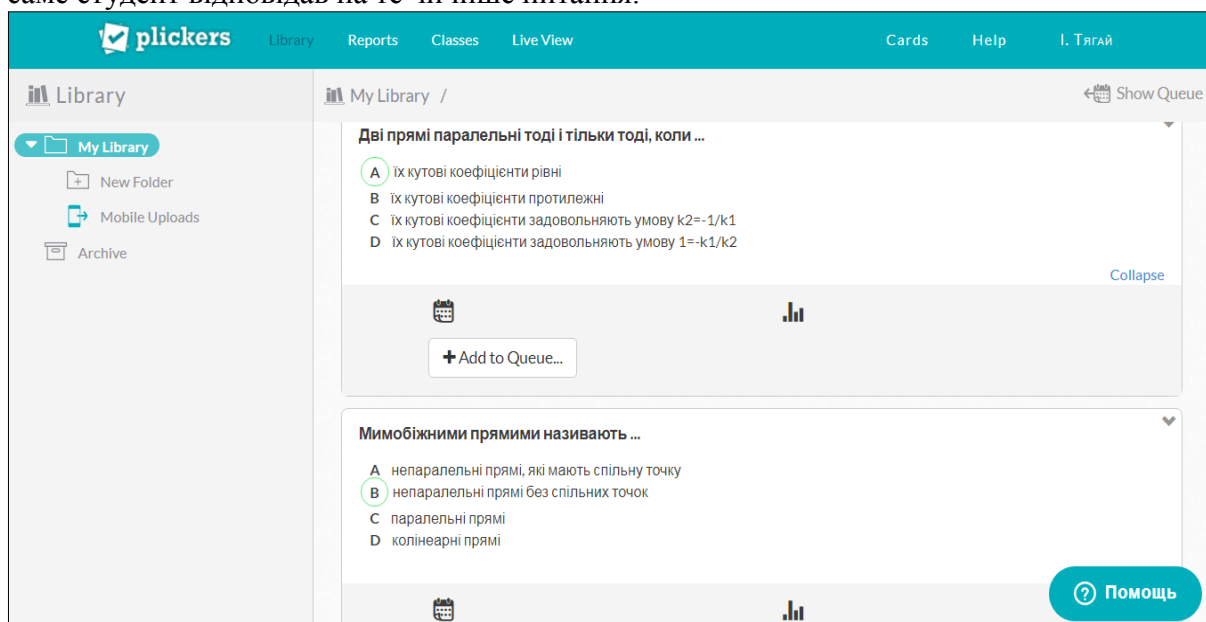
plickers Library Reports Classes Live View Cards Help І. Тягай

Library

My Library

New Folder

Mobile Uploads

Archive

My Library /

Show Queue

Дві прямі паралельні тоді і тільки тоді, коли ...

A їх кутові коефіцієнти рівні
B їх кутові коефіцієнти протилежні
C їх кутові коефіцієнти задовольняють умову k2=-1/k1
D їх кутові коефіцієнти задовольняють умову 1=-k1/k2

Collapse

+ Add to Queue...

Мимобіжними прямими називають ...

A непаралельні прямі, які мають спільну точку
B непаралельні прямі без спільних точок
C паралельні прямі
D колінеарні прямі

? Помощь